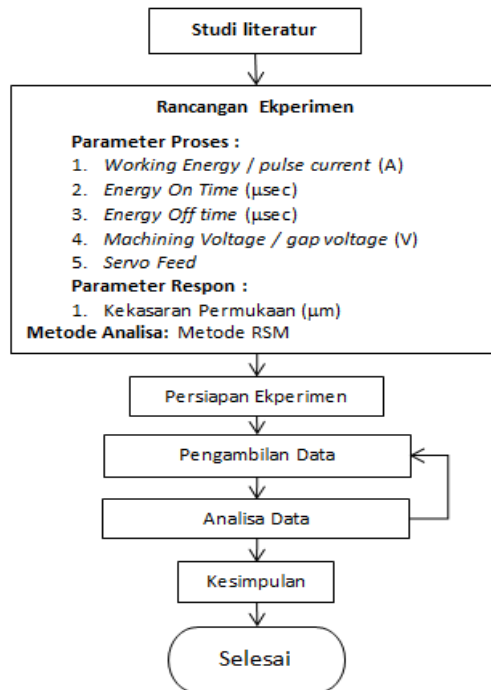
Studi literatur

Rancangan Ekperimen

Parameter Proses :
1. Working Energy / pulse current (A)
2. Energy On Time (μsec)
3. Energy Off time (μsec)
4. Machining Voltage / gap voltage (V)
5. Servo Feed
Parameter Respon :
1. Kekasaran Permukaan (μm)
Metode Analisa: Metode RSM

Persiapan Ekperimen

Pengambilan Data

Analisa Data

Kesimpulan

Selesai